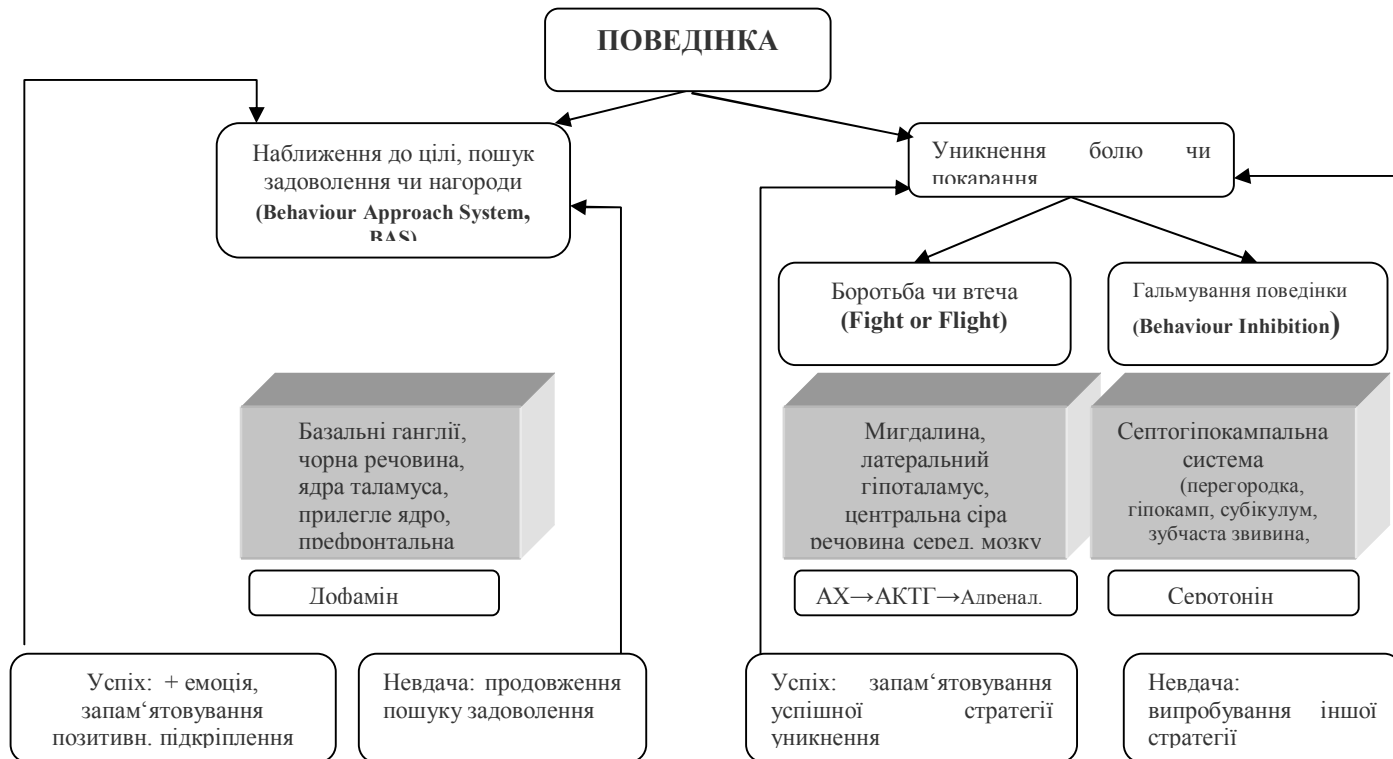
ПОВЕДІНКА

Наближення до цілі, пошук задоволення чи нагороди (Behaviour Approach System, BAS)

Уникнення болю чи покарання

Боротьба чи втеча (Fight or Flight)

Гальмування поведінки (Behaviour Inhibition)

Базальні ганглії, чорна речовина, ядра таламуса, прилегле ядро, префронтальна

Мигдалина, латеральний гіпоталамус, центральна сіра речовина серед. мозку

Септогіпокампальна система (перегородка, гіпокамп, субікулум, зубчаста звивина,

Дофамін

АХ→АКТГ→Адренал.

Серотонін

Успіх: + емоція, запам‘ятовування позитивн. підкріплення

Невдача: продовження пошуку задоволення

Успіх: запам‘ятовування успішної стратегії уникнення

Невдача: випробування іншої стратегії